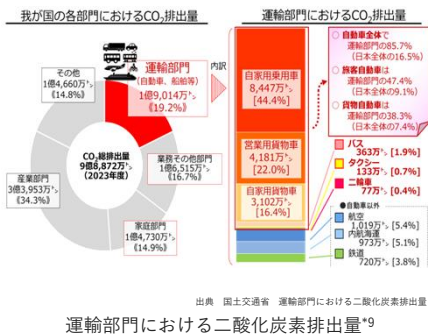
我が国の各部門における$CO_2$排出量

運輸部門における$CO_2$排出量

運輸部門
（自動車、船舶等）
1億9,014万t-$CO_2$
《19.2%》

内訳

その他
1億4,660万t-$CO_2$
《14.8%》

$CO_2$総排出量
9億8,872万t-$CO_2$
（2023年度）

業務その他部門
1億6,515万t-$CO_2$
《16.7%》

産業部門
3億3,953万t-$CO_2$
《34.3%》

家庭部門
1億4,730万t-$CO_2$
《14.9%》

自家用乗用車
8,447万t-$CO_2$
[44.4%]

営業用貨物車
4,181万t-$CO_2$
[22.0%]

自家用貨物車
3,102万t-$CO_2$
[16.4%]

自動車全体で
運輸部門の85.7%
（日本全体の16.5%）

旅客自動車は
運輸部門の47.4%
（日本全体の9.1%）

貨物自動車は
運輸部門の38.3%
（日本全体の7.4%）

バス
363万t-$CO_2$ [1.9%]

タクシー
133万t-$CO_2$ [0.7%]

二輪車
77万t-$CO_2$ [0.4%]

●自動車以外

航空
1,019万t-$CO_2$ [5.4%]

内航海運
973万t-$CO_2$ [5.1%]

鉄道
720万t-$CO_2$ [3.8%]

出典　国土交通省　運輸部門における二酸化炭素排出量

運輸部門における二酸化炭素排出量*9